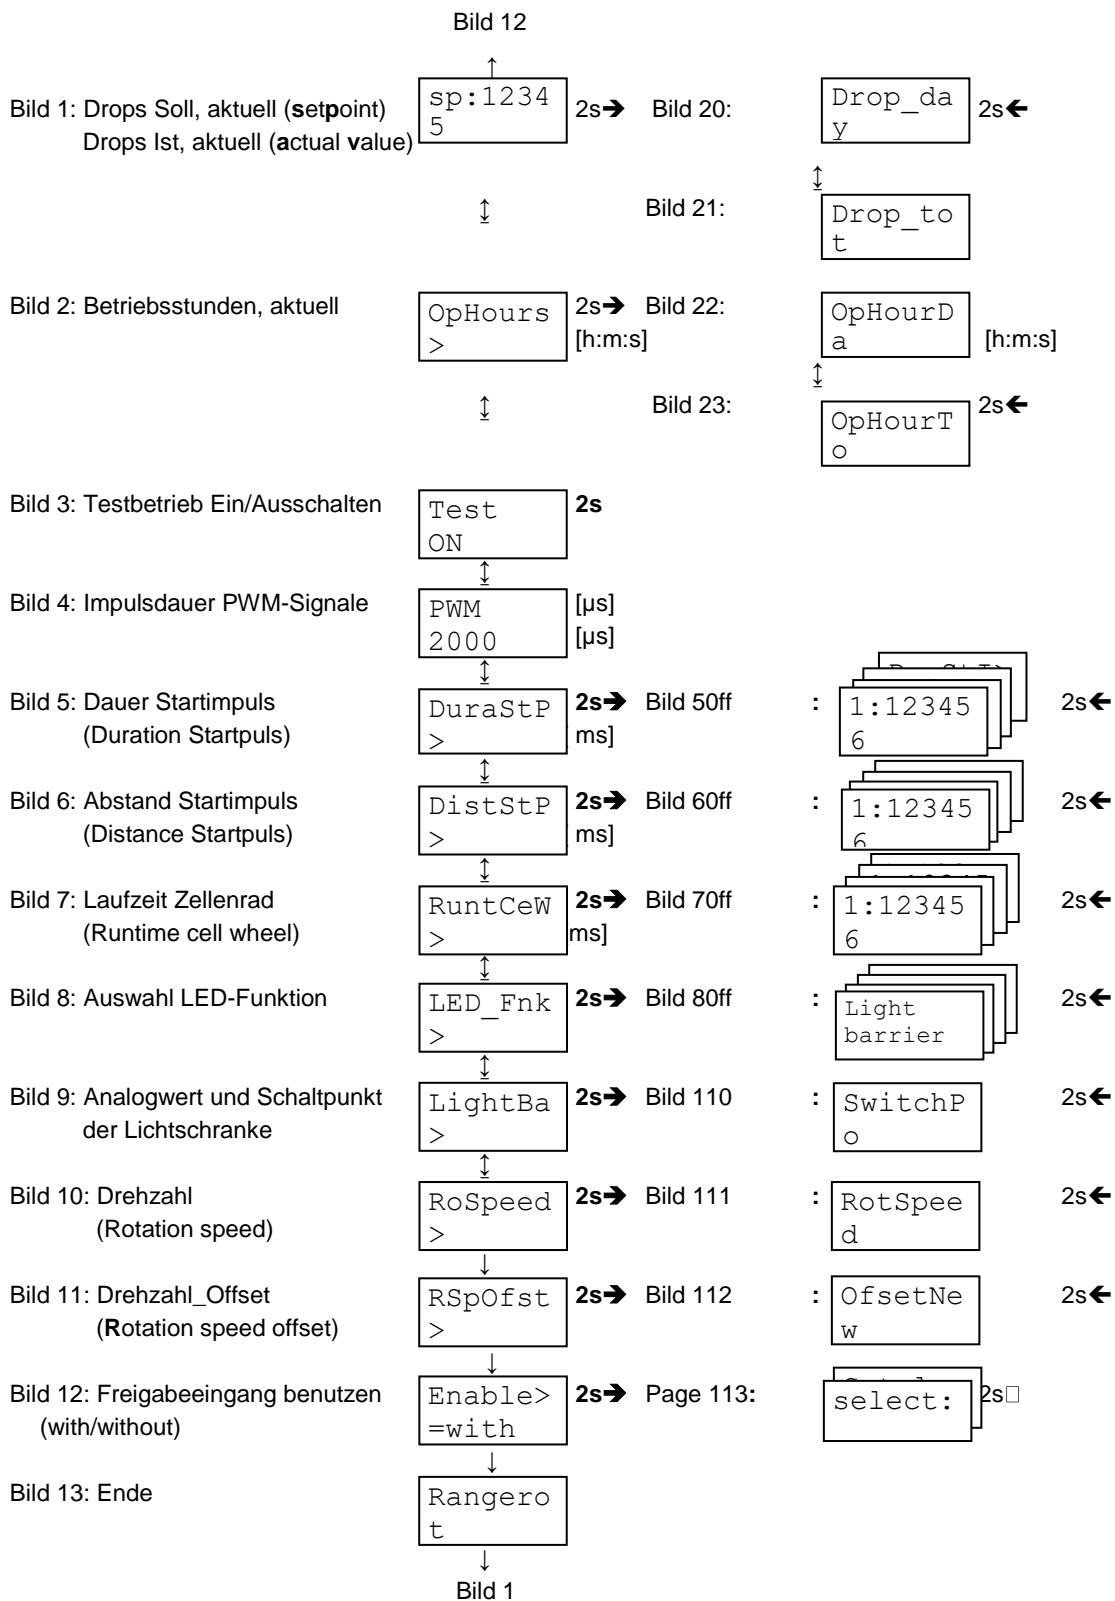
Bild 12

Bild 1: Drops Soll, aktuell (setpoint) Drops Ist, aktuell (actual value)
sp:1234 5
2s→ Bild 20:
Drop_da y
2s←

Bild 21:
Drop_to t

Bild 2: Betriebsstunden, aktuell
OpHours >
2s→ Bild 22: [h:m:s]
OpHourD a
[h:m:s]

Bild 23:
OpHourT o
2s←

Bild 3: Testbetrieb Ein/Ausschalten
Test ON
2s

Bild 4: Impulsdauer PWM-Signale
PWM 2000
[µs] [µs]

Bild 5: Dauer Startimpuls (Duration Startpuls)
DuraStP >
2s→ ms]
Bild 50ff :
1:12345 6
2s←

Bild 6: Abstand Startimpuls (Distance Startpuls)
DistStP >
2s→ ms]
Bild 60ff :
1:12345 6
2s←

Bild 7: Laufzeit Zellenrad (Runtime cell wheel)
RuntCeW >
2s→ ms]
Bild 70ff :
1:12345 6
2s←

Bild 8: Auswahl LED-Funktion
LED_Fnk >
2s→ Bild 80ff :
Light barrier
2s←

Bild 9: Analogwert und Schaltpunkt der Lichtschranke
LightBa >
2s→ Bild 110 :
SwitchP o
2s←

Bild 10: Drehzahl (Rotation speed)
RoSpeed >
2s→ Bild 111 :
RotSpee d
2s←

Bild 11: Drehzahl_Offset (Rotation speed offset)
RSpOfst >
2s→ Bild 112 :
OfsetNe w
2s←

Bild 12: Freigabeeingang benutzen (with/without)
Enable> =with
2s→ Page 113:
select:
2s

Bild 13: Ende
Rangero t

Bild 1